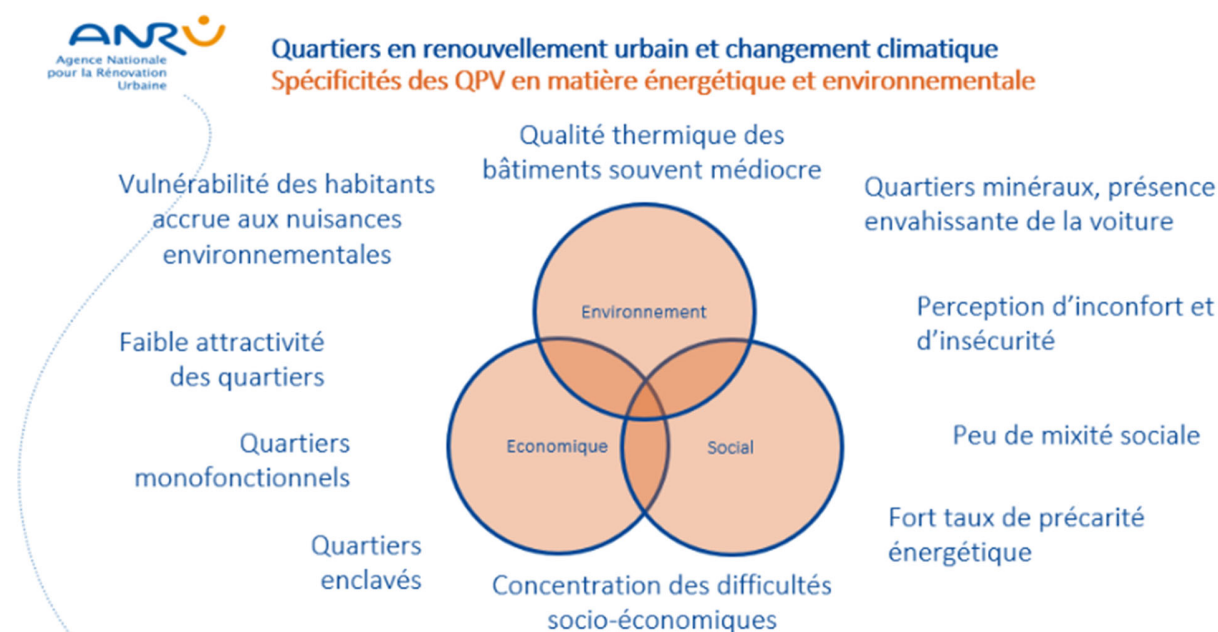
ANRU
Agence Nationale pour la Rénovation Urbaine

Quartiers en renouvellement urbain et changement climatique
Spécificités des QPV en matière énergétique et environnementale

Qualité thermique des bâtiments souvent médiocre

Vulnérabilité des habitants accrue aux nuisances environnementales

Quartiers minéraux, présence envahissante de la voiture

Environnement

Perception d'inconfort et d'insécurité

Faible attractivité des quartiers

Quartiers monofonctionnels

Economique

Social

Peu de mixité sociale

Fort taux de précarité énergétique

Quartiers enclavés

Concentration des difficultés socio-économiques